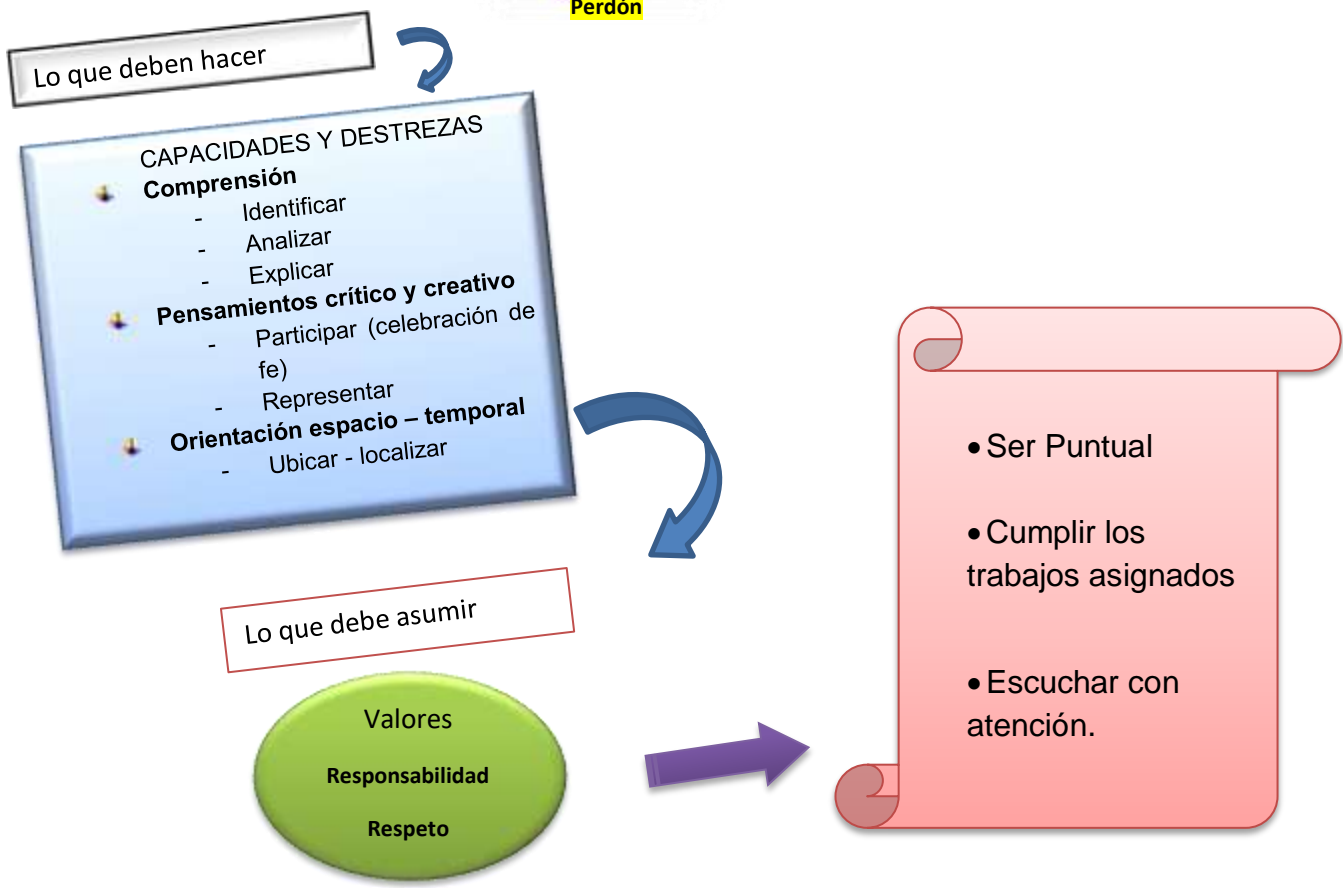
Perdón

Lo que deben hacer

CAPACIDADES Y DESTREZAS
Comprensión
- Identificar
- Analizar
- Explicar
Pensamientos crítico y creativo
- Participar (celebración de fe)
- Representar
Orientación espacio – temporal
- Ubicar - localizar

Lo que debe asumir

Valores
Responsabilidad
Respeto

• Ser Puntual
• Cumplir los trabajos asignados
• Escuchar con atención.